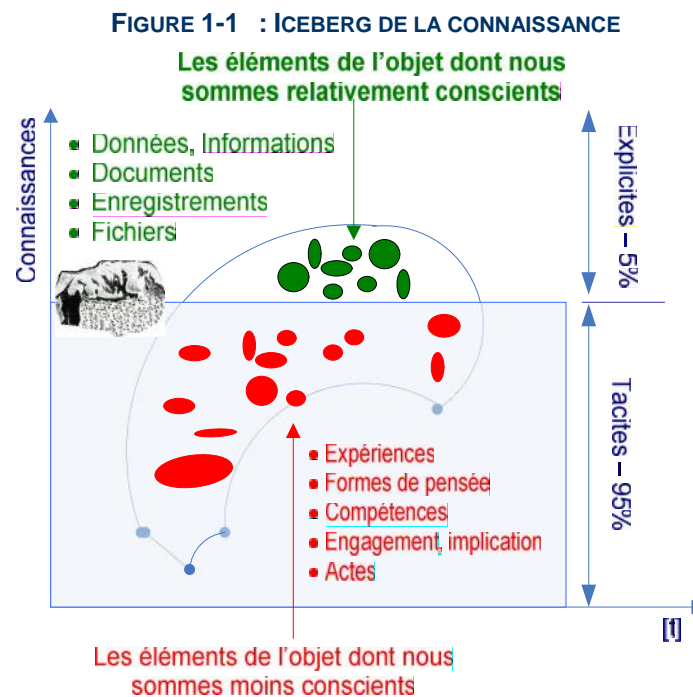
FIGURE 1-1 : ICEBERG DE LA CONNAISSANCE

Les éléments de l'objet dont nous sommes relativement conscients

Connaissances

- Données, Informations
- Documents
- Enregistrements
- Fichiers

Explicites – 5%

Tacites – 95%

- Expériences
- Formes de pensée
- Compétences
- Engagement, implication
- Actes

[t]

Les éléments de l'objet dont nous sommes moins conscients